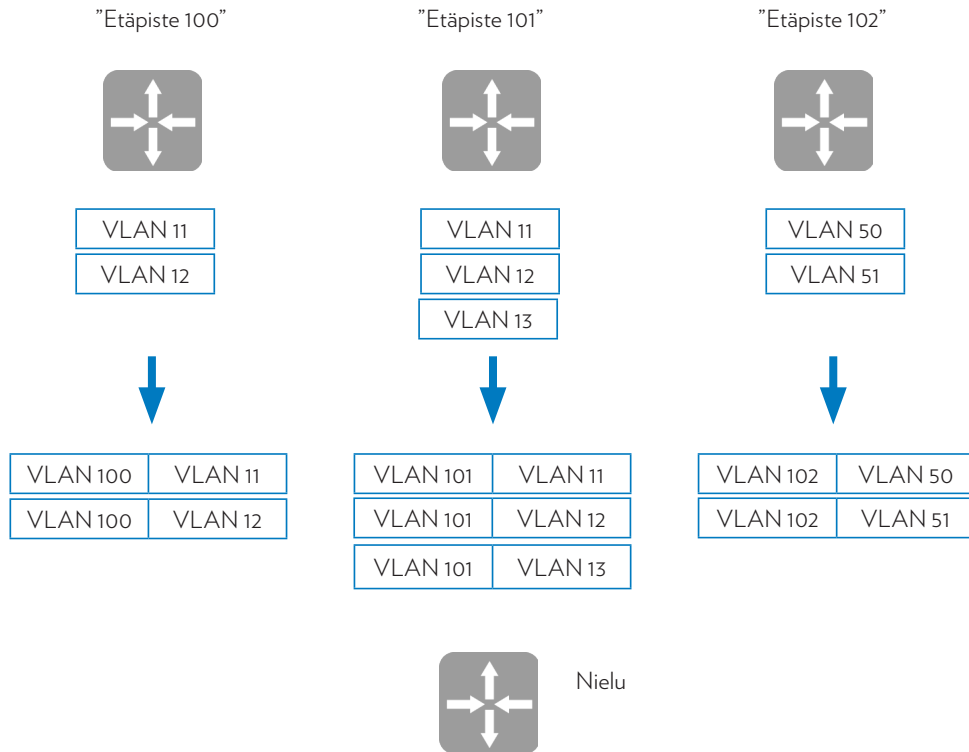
"Etäpiste 100"

VLAN 11
VLAN 12

| VLAN 100 | VLAN 11 |
|---|---|
| VLAN 100 | VLAN 12 |

"Etäpiste 101"

VLAN 11
VLAN 12
VLAN 13

| VLAN 101 | VLAN 11 |
|---|---|
| VLAN 101 | VLAN 12 |
| VLAN 101 | VLAN 13 |

"Etäpiste 102"

VLAN 50
VLAN 51

| VLAN 102 | VLAN 50 |
|---|---|
| VLAN 102 | VLAN 51 |

Nielu